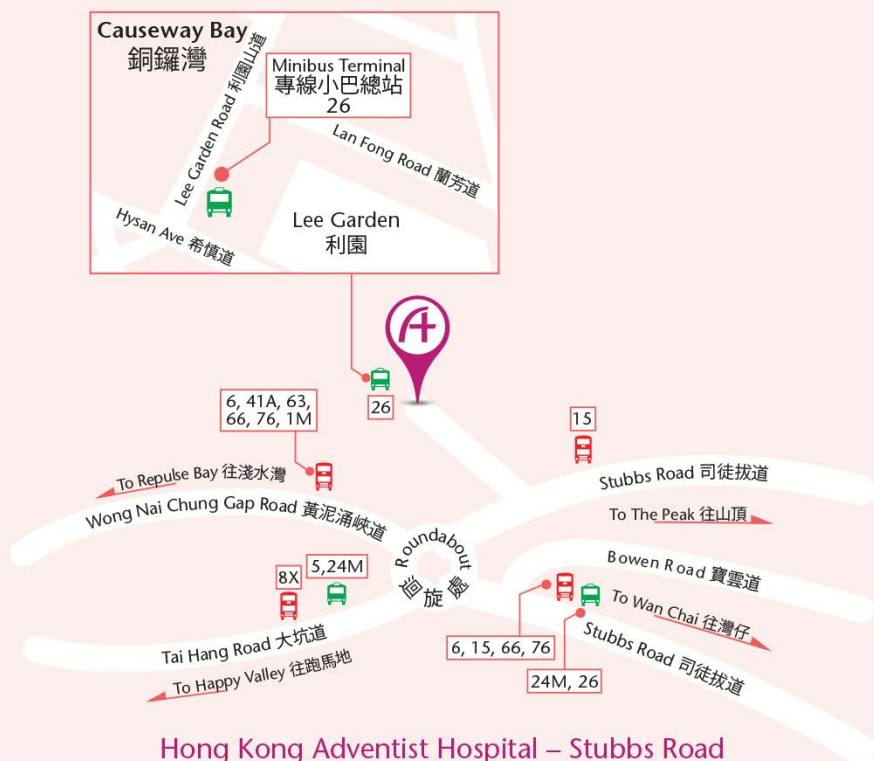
Causeway Bay
銅鑼灣

Minibus Terminal
專線小巴總站
26

Lee Garden Road 利園山道

Lan Fong Road 蘭芳道

Hysan Ave 希慎道

Lee Garden
利園

26

6, 41A, 63, 66, 76, 1M

15

To Repulse Bay 往淺水灣

Wong Nai Chung Gap Road 黃泥涌峽道

Stubbs Road 司徒拔道

To The Peak 往山頂

Roundabout
迴旋處

Bowen Road 寶雲道

8X

5,24M

To Wan Chai 往灣仔

Tai Hang Road 大坑道

6, 15, 66, 76

Stubbs Road 司徒拔道

To Happy Valley 往跑馬地

24M, 26

Hong Kong Adventist Hospital – Stubbs Road